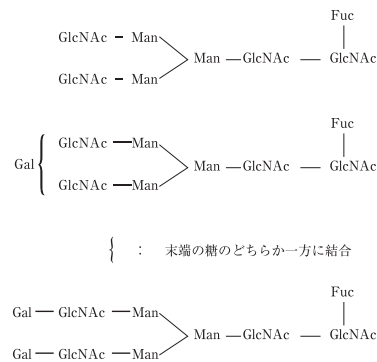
Fuc

GlcNAc - Man

Man — GlcNAc — GlcNAc

GlcNAc - Man

Fuc

Gal { GlcNAc — Man

Man — GlcNAc — GlcNAc

GlcNAc — Man

{ ： 末端の糖のどちらか一方に結合

Fuc

Gal — GlcNAc — Man

Man — GlcNAc — GlcNAc

Gal — GlcNAc — Man